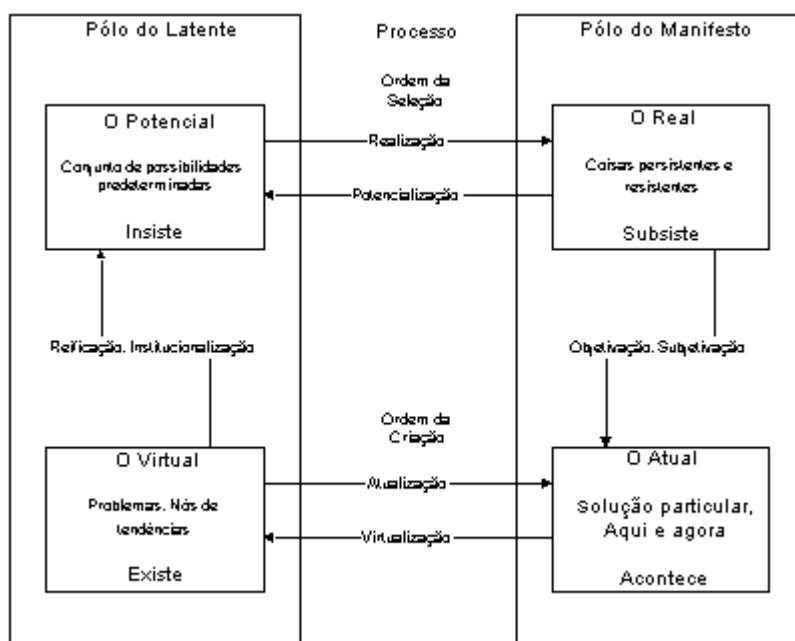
Pólo do Latente

Processo

Pólo do Manifesto

Ordem da Seleção

O Potencial

Conjunto de possibilidades predeterminadas

Insiste

Realização

Potencialização

O Real

Coisas persistentes e resistentes

Subsiste

Reificação, Institucionalização

Objetivação, Subjetivação

Ordem da Criação

O Virtual

Problemas, Nós de tendências

Existe

Atualização

Virtualização

O Atual

Solução particular, Aqui e agora

Acontece